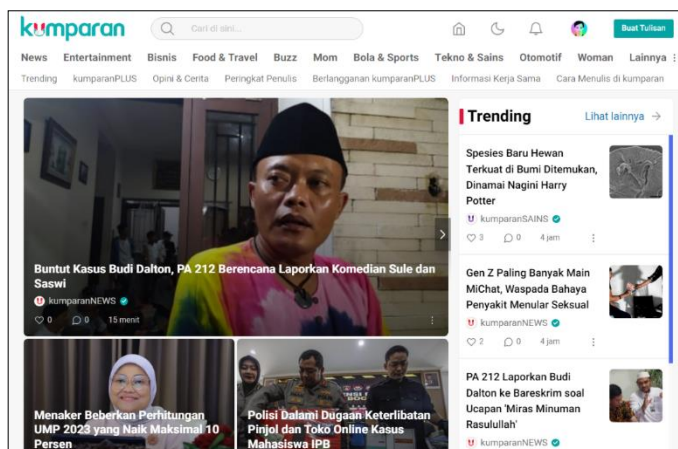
kumparan

Cari di sini...

Buat Tulisan

News Entertainment Bisnis Food & Travel Buzz Mom Bola & Sports Tekno & Sains Otomotif Woman Lainnya

Trending kumparanPLUS Opini & Cerita Peringkat Penulis Berlangganan kumparanPLUS Informasi Kerja Sama Cara Menulis di kumparan

Buntut Kasus Budi Dalton, PA 212 Berencana Laporkan Komedian Sule dan Saswi

kumparanNEWS

0 0 15 menit

Menaker Beberkan Perhitungan UMP 2023 yang Naik Maksimal 10 Persen

Polisi Dalami Dugaan Keterlibatan Pinjol dan Toko Online Kasus Mahasiswa IPB

Trending

Lihat lainnya

Spesies Baru Hewan Terkuat di Bumi Ditemukan, Dinamai Nagini Harry Potter

kumparanSAINS

3 0 4 jam

Gen Z Paling Banyak Main MiChat, Waspada Bahaya Penyakit Menular Seksual

kumparanNEWS

2 0 4 jam

PA 212 Laporkan Budi Dalton ke Bareskrim soal Ucapan 'Miras Minuman Rasulullah'

kumparanNEWS